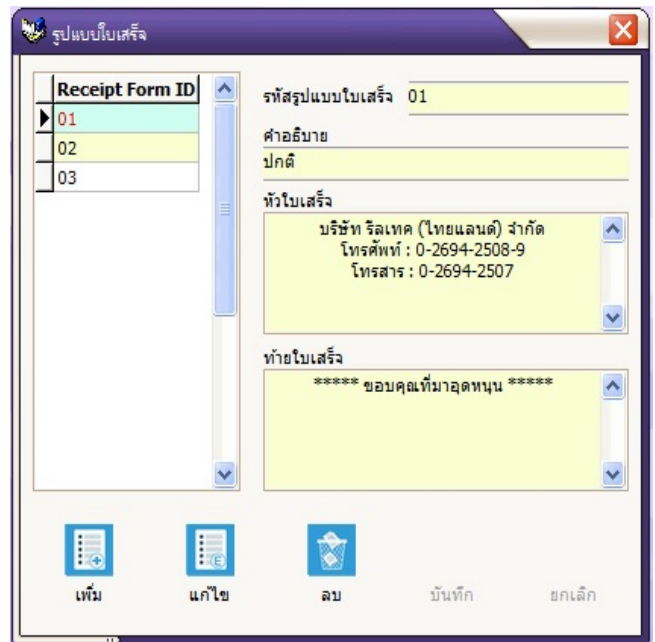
รูปแบบใบเสร็จ

| Receipt Form ID |
|---|
| 01 |
| 02 |
| 03 |

รหัสรูปแบบใบเสร็จ 01

คำอธิบาย

ปกติ

หัวใบเสร็จ

บริษัท ริลเทค (ไทยแลนด์) จำกัด
โทรศัพท์ : 0-2694-2508-9
โทรสาร : 0-2694-2507

ท้ายใบเสร็จ

***** ขอบคุณที่มาอุดหนุน *****

เพิ่ม แก้ไข ลบ บันทึก ยกเลิก